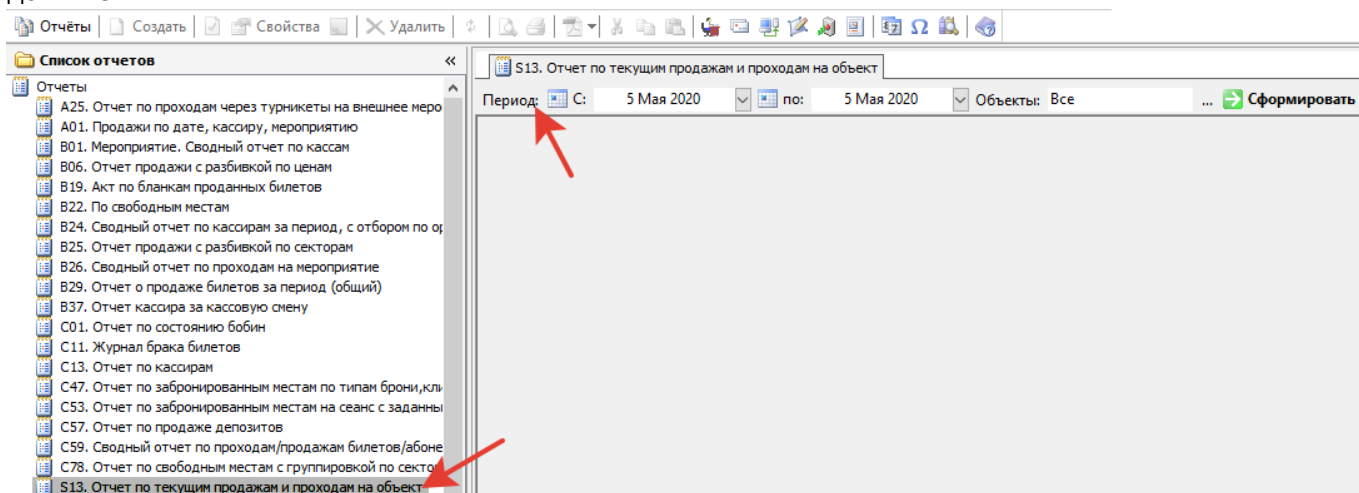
Отчёты | Создать | Свойства | Удалить

Список отчетов

Отчеты
A25. Отчет по проходам через турникеты на внешнее меро
A01. Продажи по дате, кассиру, мероприятию
B01. Мероприятие. Сводный отчет по кассам
B06. Отчет продажи с разбивкой по ценам
B19. Акт по бланкам проданных билетов
B22. По свободным местам
B24. Сводный отчет по кассирам за период, с отбором по ор
B25. Отчет продажи с разбивкой по секторам
B26. Сводный отчет по проходам на мероприятие
B29. Отчет о продаже билетов за период (общий)
B37. Отчет кассира за кассовую смену
C01. Отчет по состоянию бобин
C11. Журнал брака билетов
C13. Отчет по кассирам
C47. Отчет по забронированным местам по типам брони,кли
C53. Отчет по забронированным местам на сеанс с заданны
C57. Отчет по продаже депозитов
C59. Сводный отчет по проходам/продажам билетов/абоне
C78. Отчет по свободным местам с группировкой по секто
S13. Отчет по текущим продажам и проходам на объект

S13. Отчет по текущим продажам и проходам на объект

Период: С: 5 Мая 2020 по: 5 Мая 2020 Объекты: Все ... Сформировать